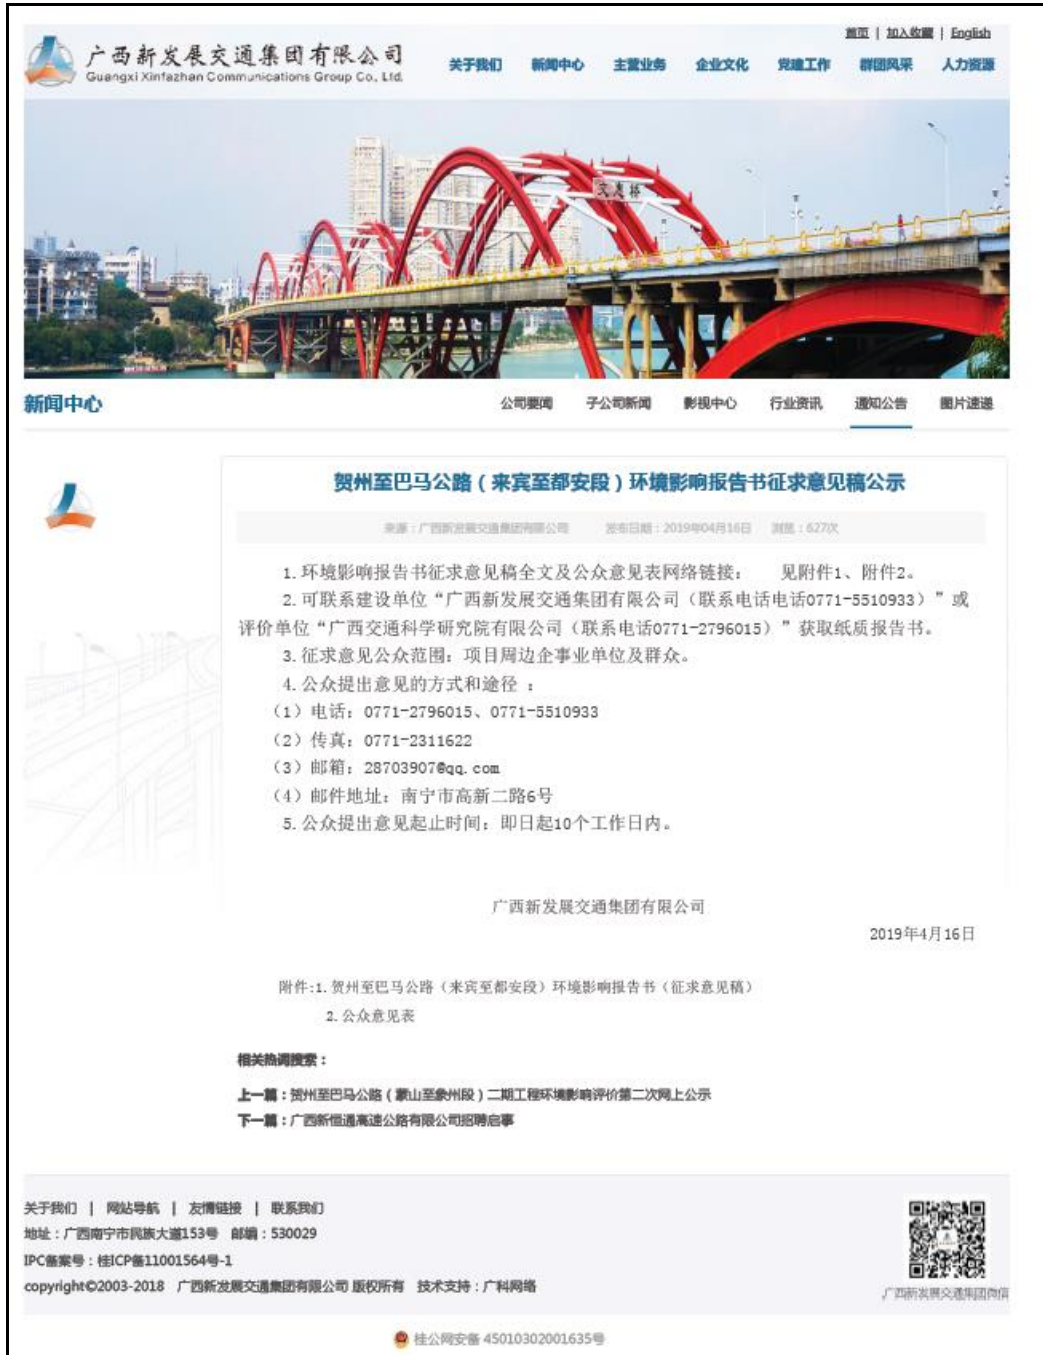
首页 | 加入收藏 | English

广西新发展交通集团有限公司
Guangxi Xinfazhan Communications Group Co., Ltd.

关于我们 新闻中心 主营业务 企业文化 党建工作 群团风采 人力资源

文惠桥

新闻中心

公司要闻 子公司新闻 影视中心 行业资讯 通知公告 图片速递

贺州至巴马公路（来宾至都安段）环境影响报告书征求意见稿公示

来源：广西新发展交通集团有限公司 发布日期：2019年04月16日 浏览：627次

1. 环境影响报告书征求意见稿全文及公众意见表网络链接： 见附件1、附件2。

2. 可联系建设单位“广西新发展交通集团有限公司（联系电话0771-5510933）”或评价单位“广西交通科学研究院有限公司（联系电话0771-2796015）”获取纸质报告书。

3. 征求意见公众范围：项目周边企事业单位及群众。

4. 公众提出意见的方式和途径 ：

（1）电话：0771-2796015、0771-5510933

（2）传真：0771-2311622

（3）邮箱：28703907@qq.com

（4）邮件地址：南宁市高新二路6号

5. 公众提出意见起止时间：即日起10个工作日内。

广西新发展交通集团有限公司

2019年4月16日

附件:1. 贺州至巴马公路（来宾至都安段）环境影响报告书（征求意见稿）

2. 公众意见表

相关热词搜索：

上一篇：贺州至巴马公路（蒙山至象州段）二期工程环境影响评价第二次网上公示

下一篇：广西新恒通高速公路有限公司招聘启事

关于我们 | 网站导航 | 友情链接 | 联系我们

地址：广西南宁市民族大道153号 邮编：530029

IPC备案号：桂ICP备11001564号-1

copyright©2003-2018 广西新发展交通集团有限公司 版权所有 技术支持：广科网络

广西新发展交通集团微信

桂公网安备 45010302001635号